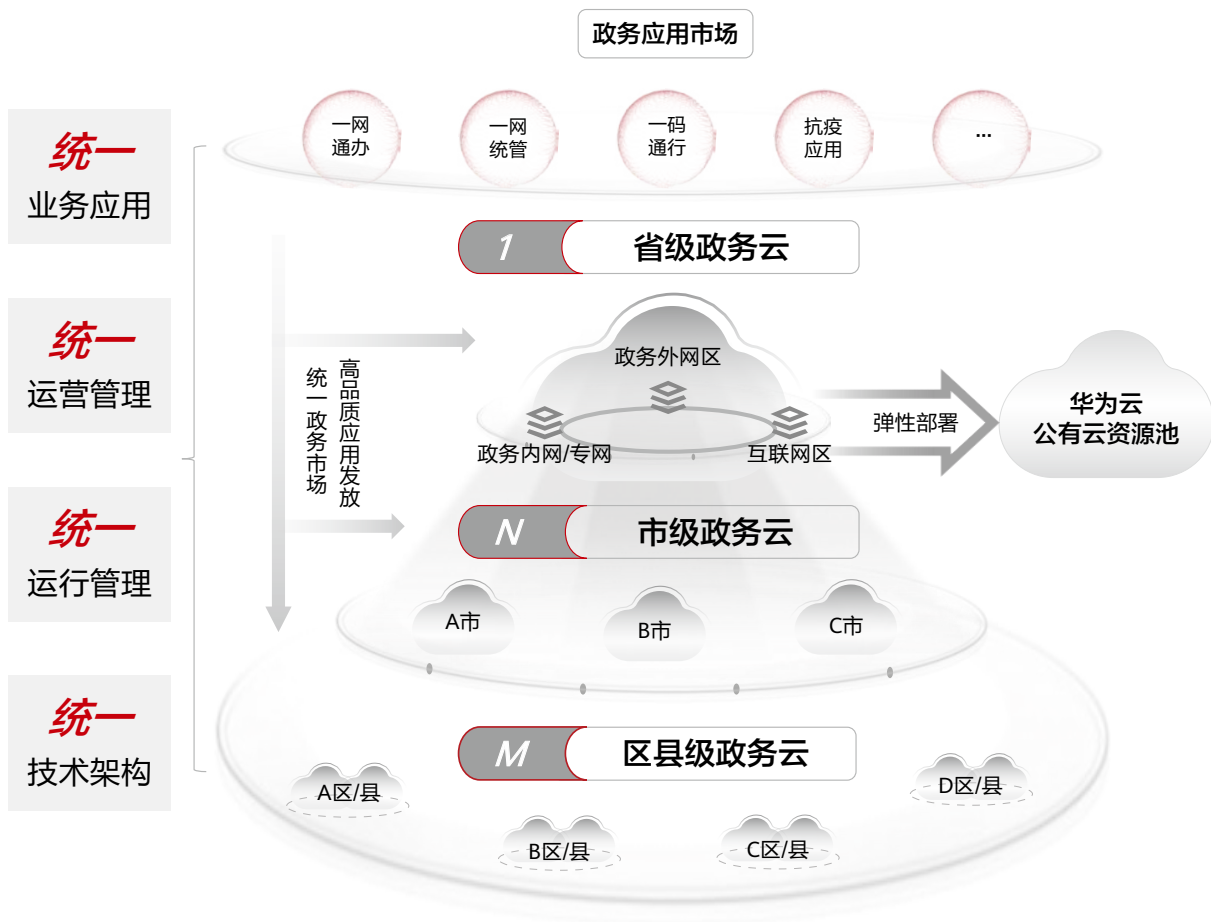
政务应用市场

统一
业务应用

统一
运营管理

统一
运行管理

统一
技术架构

一网通办

一网统管

一码通行

抗疫应用

...

1 省级政务云

统一政务市场

高品质应用发放

政务外网区

政务内网/专网

互联网区

弹性部署

华为云
公有云资源池

N 市级政务云

A市

B市

C市

M 区县级政务云

A区/县

B区/县

C区/县

D区/县